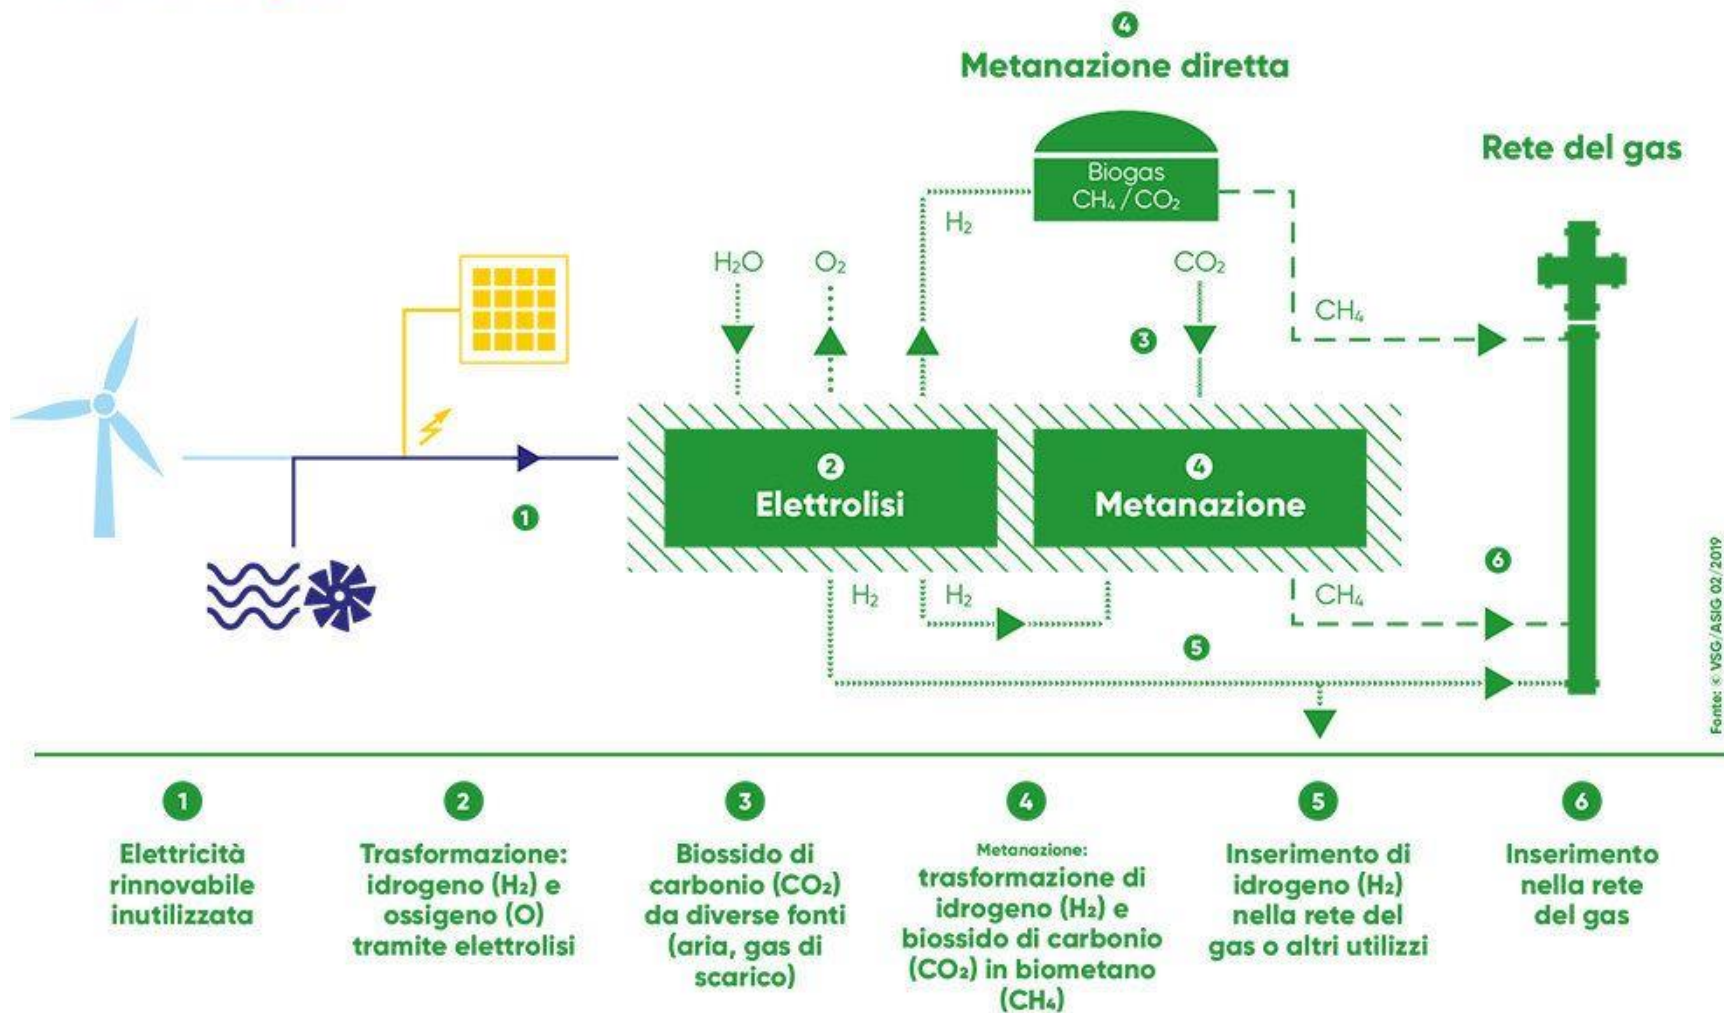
4
Metanazione diretta

Biogas
$CH_4$ / $CO_2$

Rete del gas

$H_2$

$H_2O$

$O_2$

$CO_2$

$CH_4$

3

1

2
Elettrolisi

4
Metanazione

6

$H_2$

$H_2$

$CH_4$

5

Fonte: © VSG/ASIG 02/2019

1
Elettricità rinnovabile inutilizzata

2
Trasformazione: idrogeno ($H_2$) e ossigeno (O) tramite elettrolisi

3
Biossido di carbonio ($CO_2$) da diverse fonti (aria, gas di scarico)

4
Metanazione:
trasformazione di idrogeno ($H_2$) e biossido di carbonio ($CO_2$) in biometano ($CH_4$)

5
Inserimento di idrogeno ($H_2$) nella rete del gas o altri utilizzi

6
Inserimento nella rete del gas